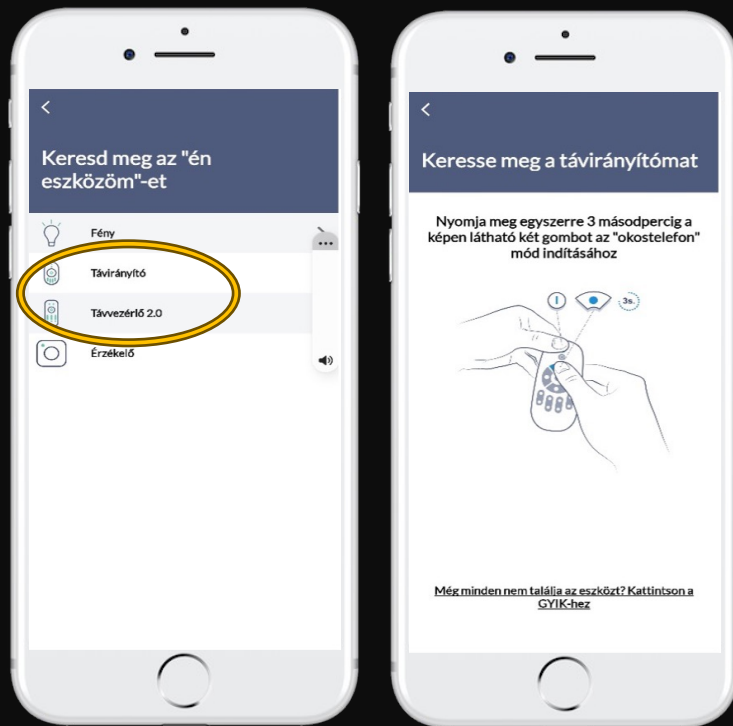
<

Keresd meg az "én eszközöm"-et

Fény

Távirányító

Távvezérlő 2.0

Érzékelő

<

Keresse meg a távirányítómat

Nyomja meg egyszerre 3 másodpercig a képen látható két gombot az "okostelefon" mód indításához

I

3s.

Még minden nem találja az eszközt? Kattintson a GYIK-hez